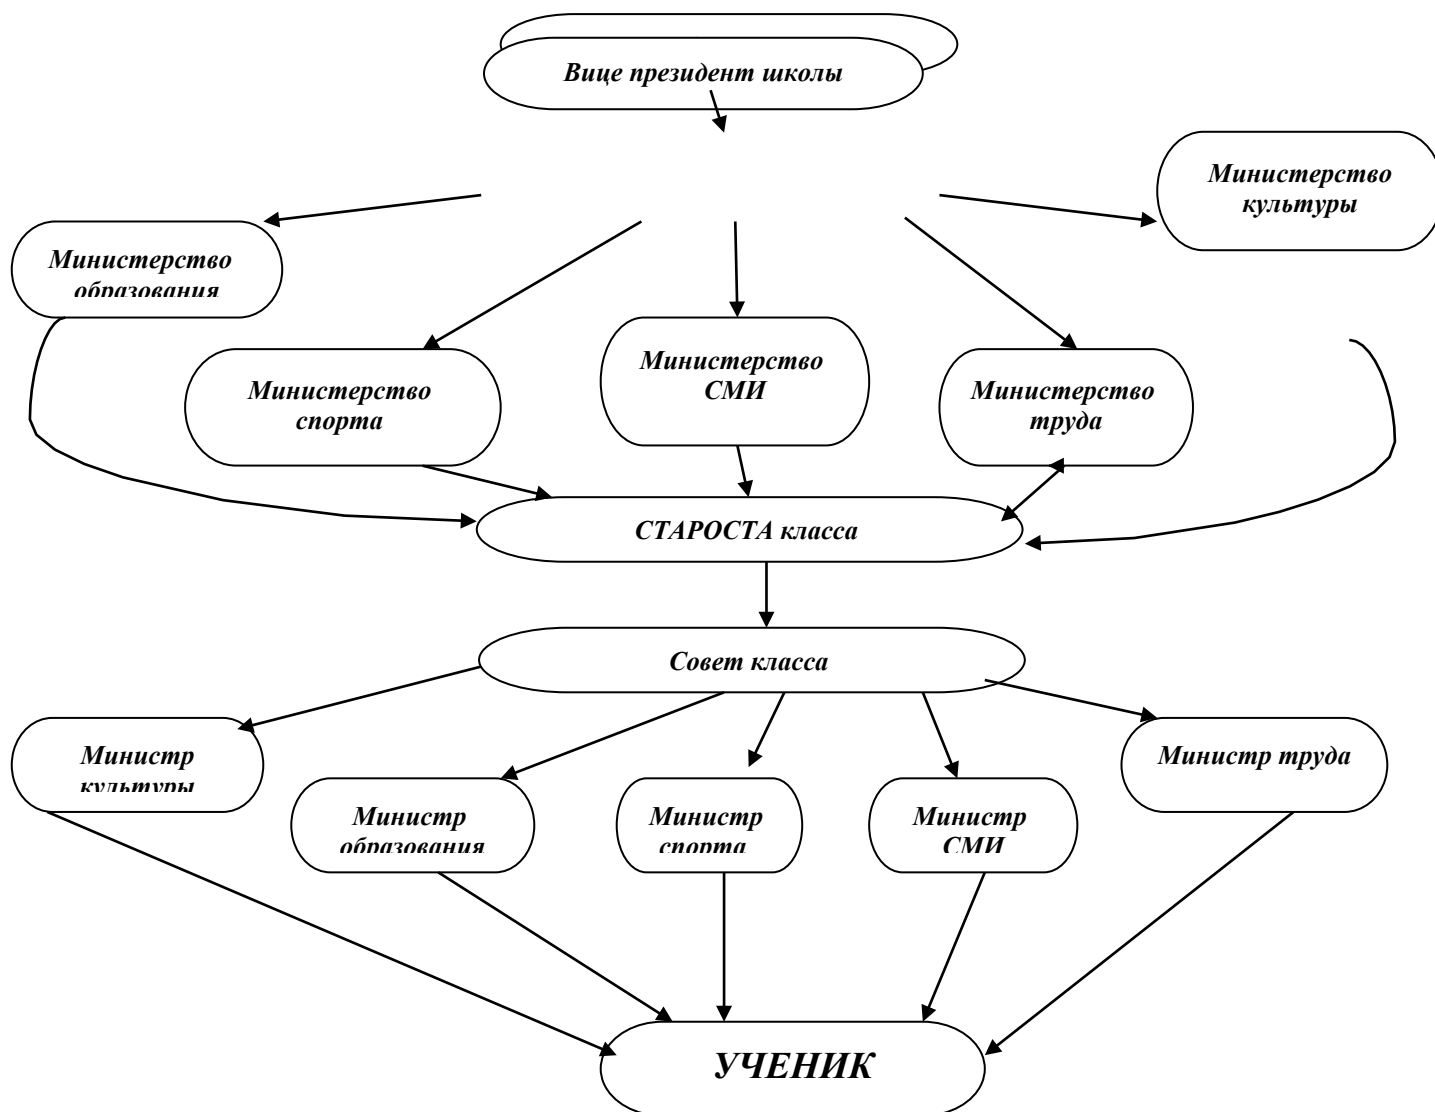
Вице президент школы

Министерство культуры

Министерство образования

Министерство спорта

Министерство СМИ

Министерство труда

СТАРОСТА класса

Совет класса

Министр культуры

Министр образования

Министр спорта

Министр СМИ

Министр труда

УЧЕНИК